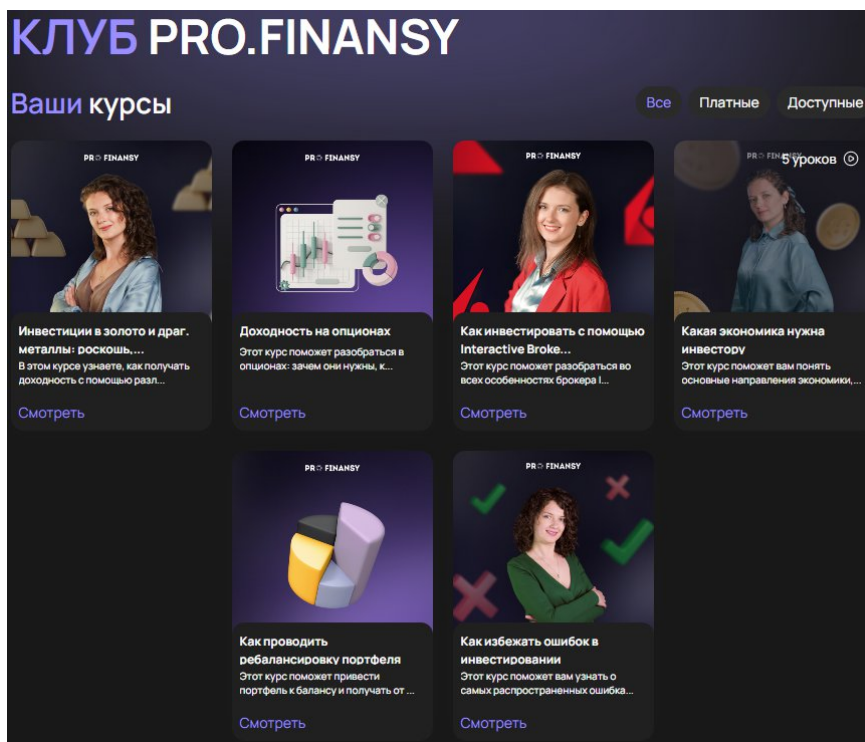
КЛУБ PRO.FINANSY

Ваши курсы

Все Платные Доступные

PRO FINANSY

Инвестиции в золото и драг. металлы: роскошь,...

В этом курсе узнаете, как получать доходность с помощью разл...

Смотреть

PRO FINANSY

Доходность на опционах

Этот курс поможет разобраться в опционах: зачем они нужны, к...

Смотреть

PRO FINANSY

Как инвестировать с помощью Interactive Broke...

Этот курс поможет разобраться во всех особенностях брокера I...

Смотреть

PRO FINANSY

5 уроков

Какая экономика нужна инвестору

Этот курс поможет вам понять основные направления экономики,...

Смотреть

PRO FINANSY

Как проводить ребалансировку портфеля

Этот курс поможет привести портфель к балансу и получать от ...

Смотреть

PRO FINANSY

Как избежать ошибок в инвестировании

Этот курс поможет вам узнать о самых распространенных ошибка...

Смотреть